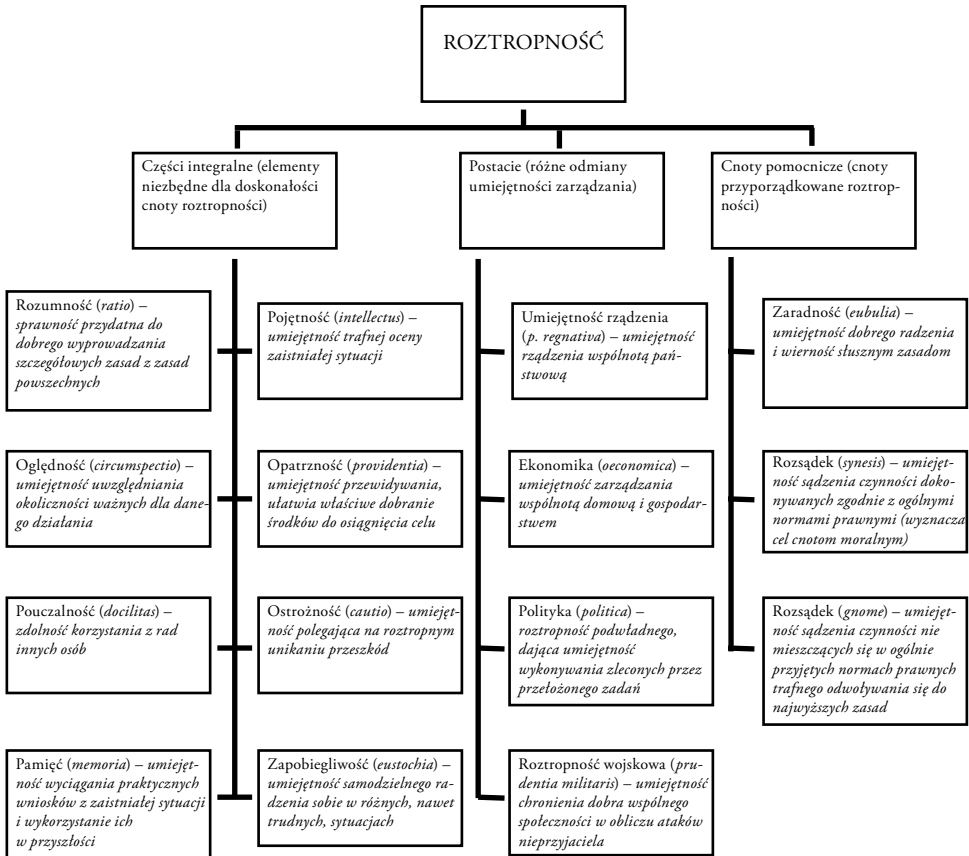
ROZTROPNOŚĆ

Części integralne (elementy niezbędne dla doskonałości cnoty roztropności)

Postacie (różne odmiany umiejętności zarządzania)

Cnoty pomocnicze (cnoty przyporządkowane roztropności)

Rozumność (*ratio*) – *sprawność przydatna do dobrego wyprowadzania szczegółowych zasad z zasad powszechnych*

Pojętność (*intellectus*) – *umiejętność trafnej oceny zaistniałej sytuacji*

Oględność (*circumspectio*) – *umiejętność uwzględniania okoliczności ważnych dla danego działania*

Opatrzność (*providentia*) – *umiejętność przewidywania, ułatwia właściwe dobranie środków do osiągnięcia celu*

Pouczalność (*docilitas*) – *zdolność korzystania z rad innych osób*

Ostrożność (*cautio*) – *umiejętność polegająca na roztropnym unikaniu przeszkód*

Pamięć (*memoria*) – *umiejętność wyciągania praktycznych wniosków z zaistniałej sytuacji i wykorzystanie ich w przyszłości*

Zapobiegliwość (*eustochia*) – *umiejętność samodzielnego radzenia sobie w różnych, nawet trudnych, sytuacjach*

Umiejętność rządzenia (*p. regnativa*) – *umiejętność rządzenia wspólnotą państwową*

Ekonomika (*oeconomica*) – *umiejętność zarządzania wspólnotą domową i gospodarstwem*

Polityka (*politica*) – *roztropność podwładnego, dająca umiejętność wykonywania zleconych przez przełożonego zadań*

Roztropność wojskowa (*prudentia militaris*) – *umiejętność chronienia dobra wspólnego społeczności w obliczu ataków nieprzyjaciela*

Zaradność (*eubulia*) – *umiejętność dobrego radzenia i wierność słusznym zasadom*

Rozsądek (*synesis*) – *umiejętność sądzenia czynności dokonywanych zgodnie z ogólnymi normami prawnymi (wyznacza cel cnotom moralnym)*

Rozsądek (*gnome*) – *umiejętność sądzenia czynności nie mieszczących się w ogólnie przyjętych normach prawnych trafnego odwoływania się do najwyższych zasad*